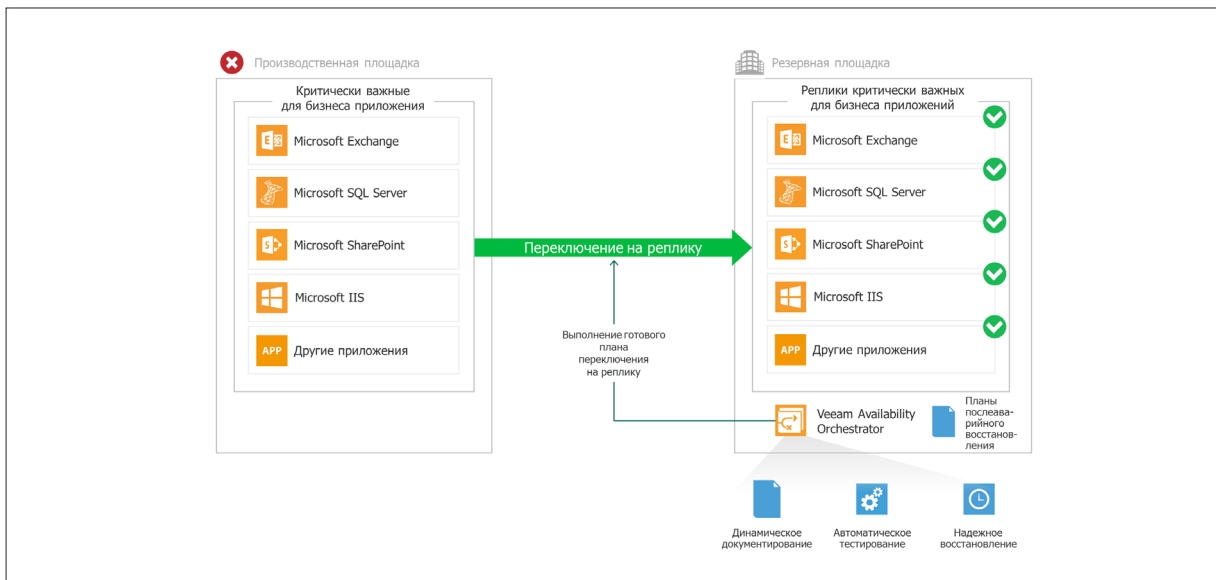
Производственная площадка

Критически важные для бизнеса приложения

Microsoft Exchange

Microsoft SQL Server

Microsoft SharePoint

Microsoft IIS

APP Другие приложения

Переключение на реплику

Выполнение готового плана переключения на реплику

Резервная площадка

Реплики критически важных для бизнеса приложений

Microsoft Exchange

Microsoft SQL Server

Microsoft SharePoint

Microsoft IIS

APP Другие приложения

Veeam Availability Orchestrator

Планы послеаварийного восстановления

Динамическое документирование

Автоматическое тестирование

Надежное восстановление